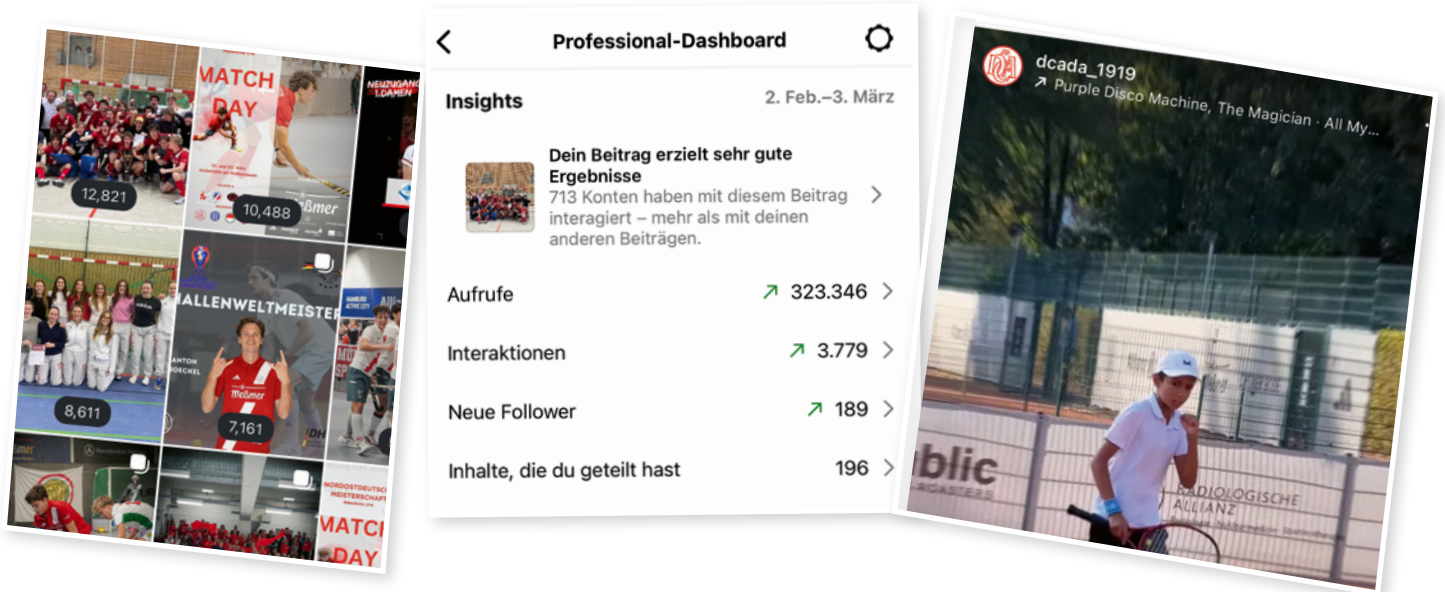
MATCH DAY

12,821

10,488

Meßmer

NEUZUGANG 1. DAMEN

HALLENWELTMEISTER

ANTON BOECKEL

Meßmer

8,611

7,161

NORDOSTDEUTSCHE MEISTERSCHAFT

MATCH DAY

Professional-Dashboard

Insights

2. Feb.–3. März

Dein Beitrag erzielt sehr gute Ergebnisse

713 Konten haben mit diesem Beitrag interagiert – mehr als mit deinen anderen Beiträgen.

Aufrufe 323.346

Interaktionen 3.779

Neue Follower 189

Inhalte, die du geteilt hast 196

dcada_1919

↗ Purple Disco Machine, The Magician · All My...

blic

RADIOLOGISCHE ALLIANZ